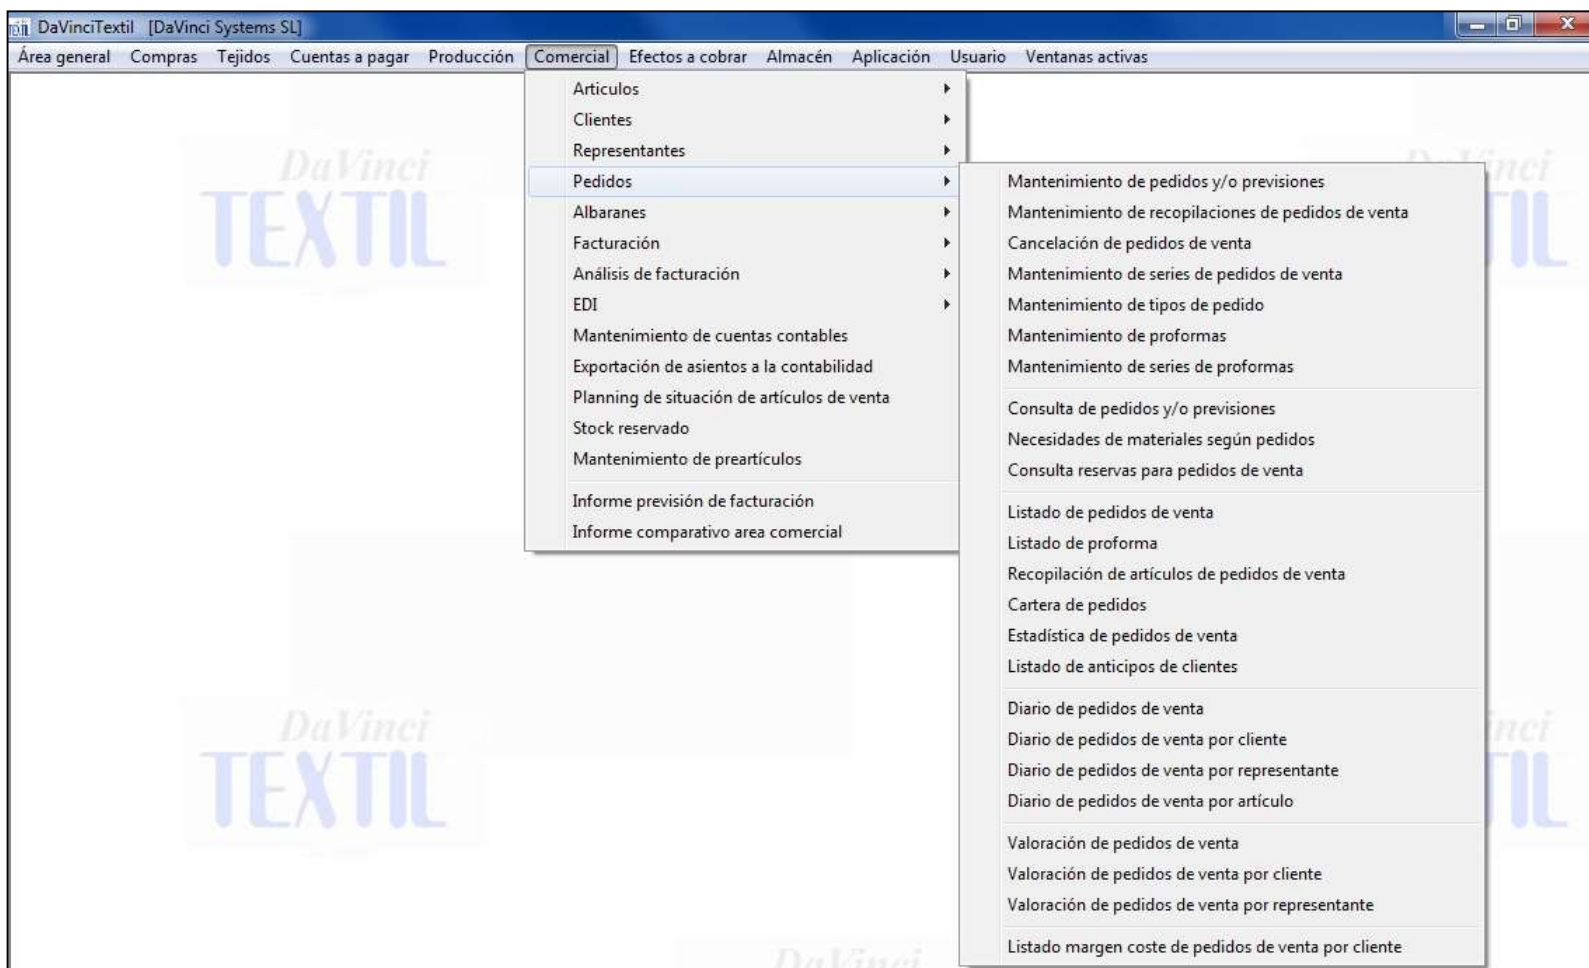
DaVinciTextil [DaVinci Systems SL]

Área general Compras Tejidos Cuentas a pagar Producción Comercial Efectos a cobrar Almacén Aplicación Usuario Ventanas activas

Articulos
Clientes
Representantes
Pedidos
Albaranes
Facturación
Análisis de facturación
EDI
Mantenimiento de cuentas contables
Exportación de asientos a la contabilidad
Planning de situación de artículos de venta
Stock reservado
Mantenimiento de preartículos

Informe previsión de facturación
Informe comparativo area comercial

Mantenimiento de pedidos y/o previsiones
Mantenimiento de recopilaciones de pedidos de venta
Cancelación de pedidos de venta
Mantenimiento de series de pedidos de venta
Mantenimiento de tipos de pedido
Mantenimiento de proformas
Mantenimiento de series de proformas

Consulta de pedidos y/o previsiones
Necesidades de materiales según pedidos
Consulta reservas para pedidos de venta

Listado de pedidos de venta
Listado de proforma
Recopilación de artículos de pedidos de venta
Cartera de pedidos
Estadística de pedidos de venta
Listado de anticipos de clientes

Diario de pedidos de venta
Diario de pedidos de venta por cliente
Diario de pedidos de venta por representante
Diario de pedidos de venta por artículo

Valoración de pedidos de venta
Valoración de pedidos de venta por cliente
Valoración de pedidos de venta por representante

Listado margen coste de pedidos de venta por cliente

DaVinci TEXTIL
DaVinci TEXTIL